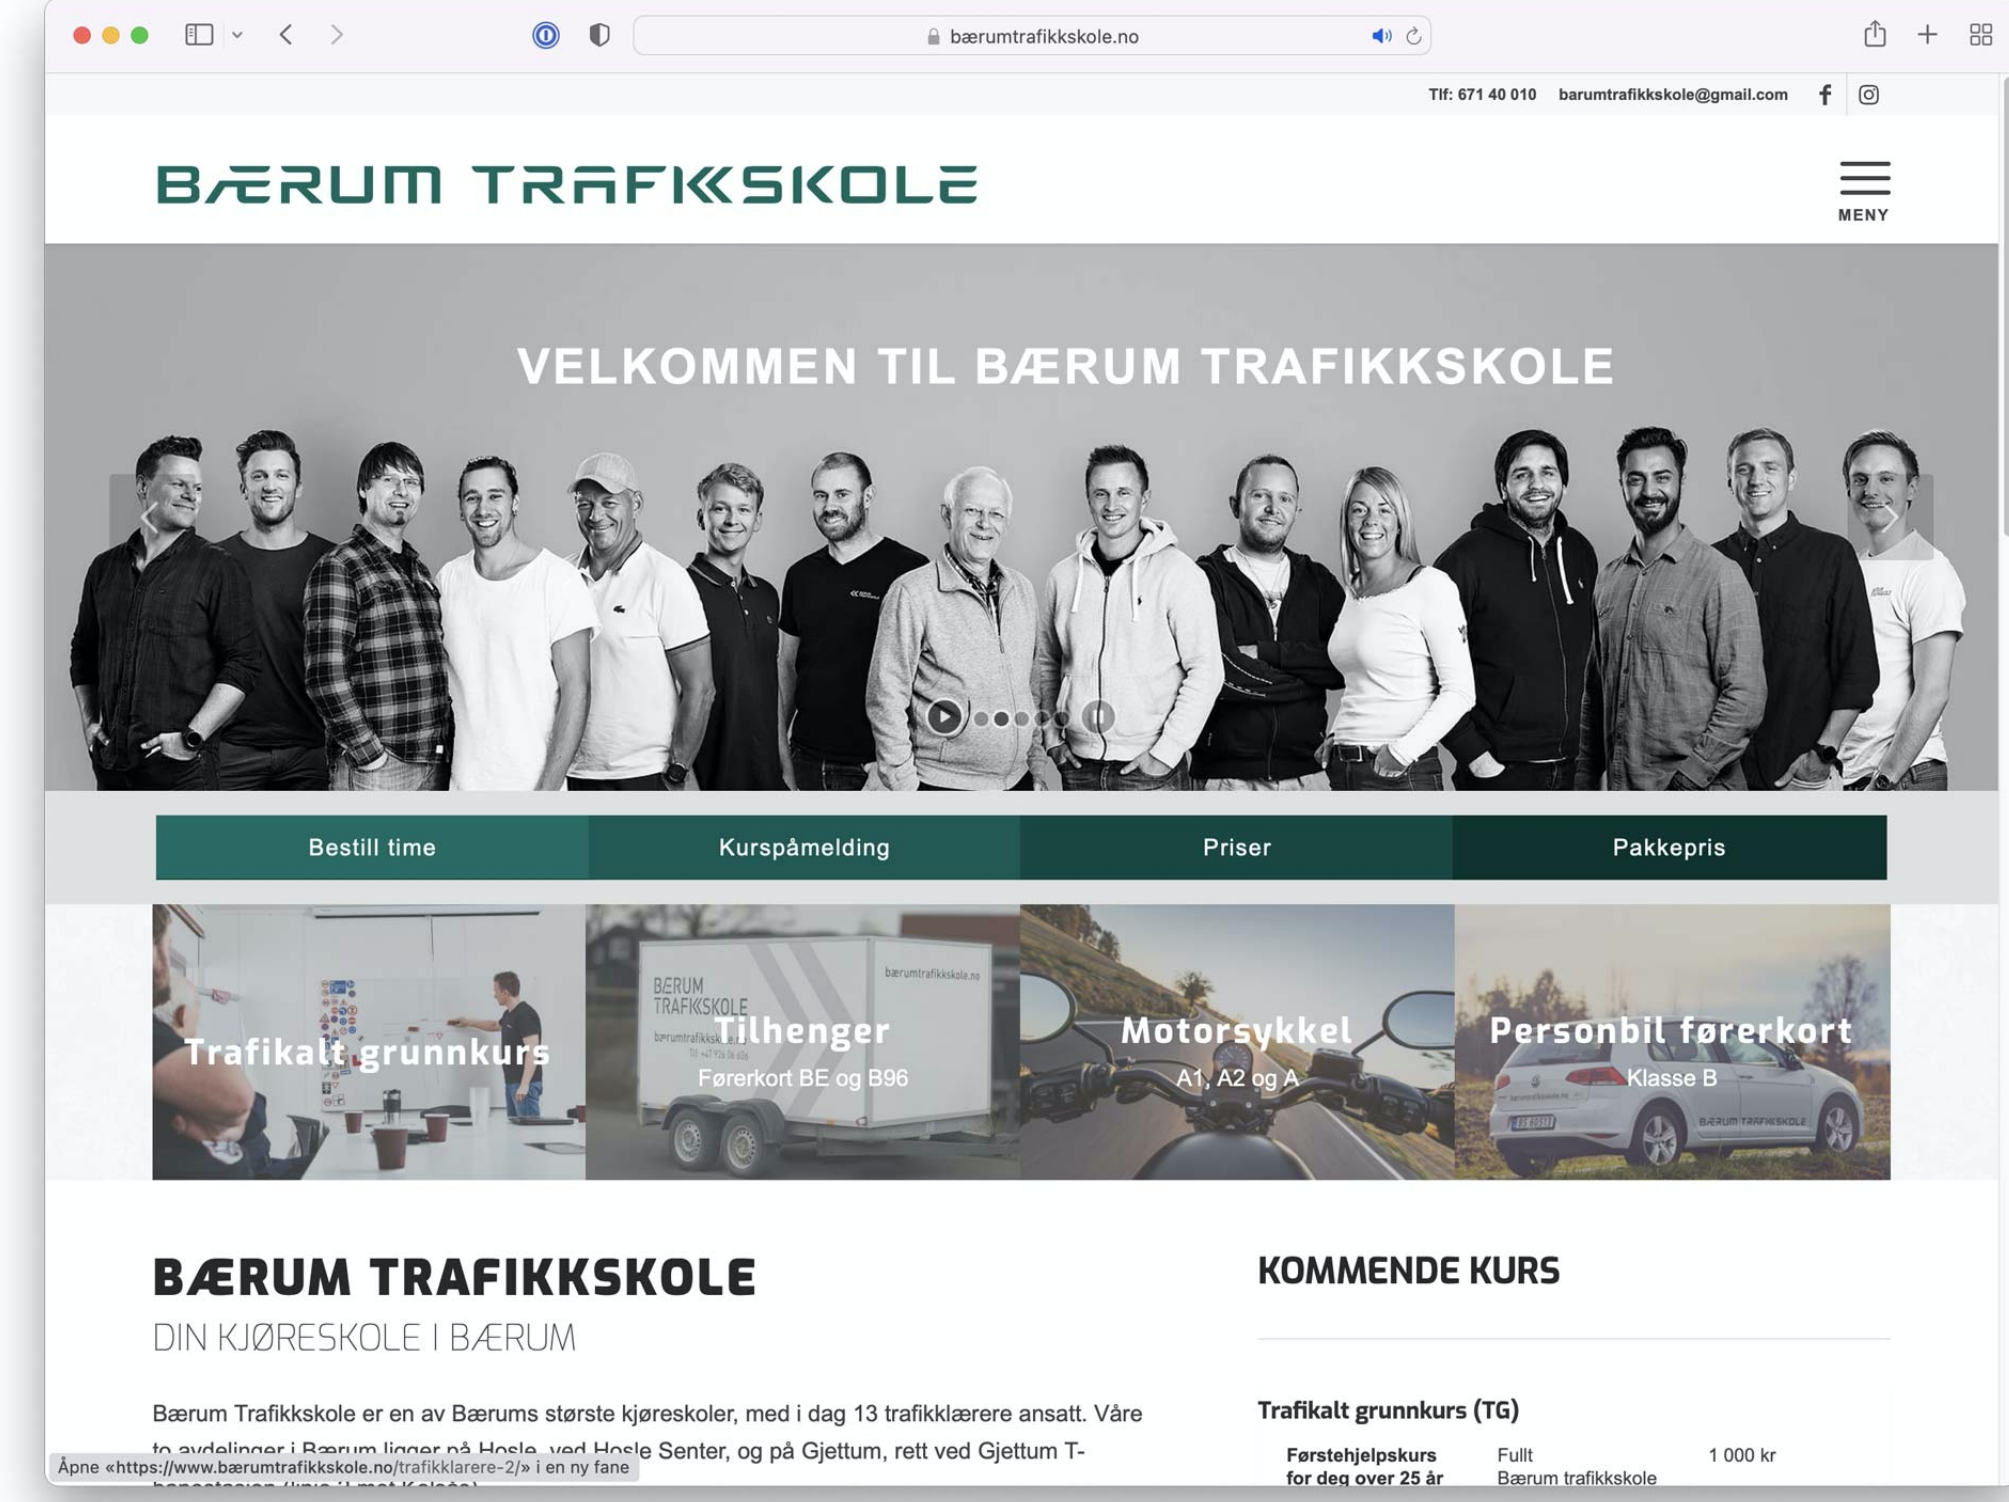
bærumtrafikkskole.no

Tlf: 671 40 010 barumtrafikkskole@gmail.com

BÆRUM TRAFIKKSKOLE

MENY

VELKOMMEN TIL BÆRUM TRAFIKKSKOLE

Bestill time | Kurspåmelding | Priser | Pakkepris

Trafikalt grunnkurs

BÆRUM TRAFIKKSKOLE bærumtrafikkskole.no

Tilhenger
Førerkort BE og B96

Motorsykkel
A1, A2 og A

Personbil førerkort
Klasse B

BÆRUM TRAFIKKSKOLE

DIN KJØRESKOLE I BÆRUM

Bærum Trafikkskole er en av Bærums største kjøreskoler, med i dag 13 trafikklærere ansatt. Våre to avdelinger i Bærum ligger på Hosle, ved Hosle Senter, og på Gjettum, rett ved Gjettum T-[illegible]

Åpne «https://www.bærumtrafikkskole.no/trafikklarere-2/» i en ny fane

KOMMENDE KURS

Trafikalt grunnkurs (TG)

Førstehjelpskurs for deg over 25 år | Fullt Bærum trafikkskole | 1 000 kr